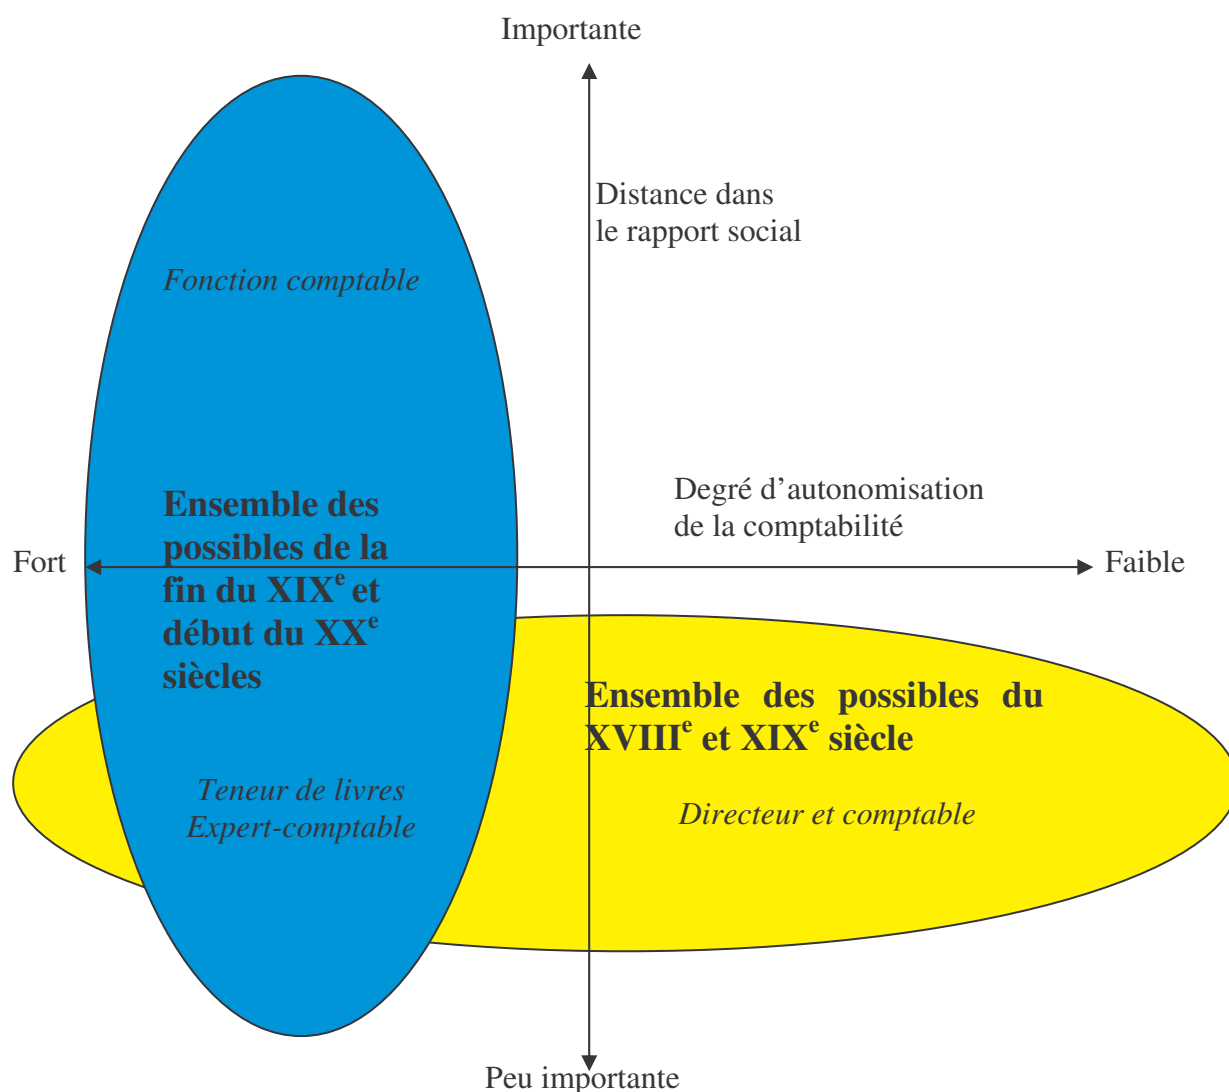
Importante

Distance dans le rapport social

Fonction comptable

Degré d'autonomisation de la comptabilité

Fort

Faible

Ensemble des possibles de la fin du XIX$^{e}$ et début du XX$^{e}$ siècles

Ensemble des possibles du XVIII$^{e}$ et XIX$^{e}$ siècle

Teneur de livres
Expert-comptable

Directeur et comptable

Peu importante